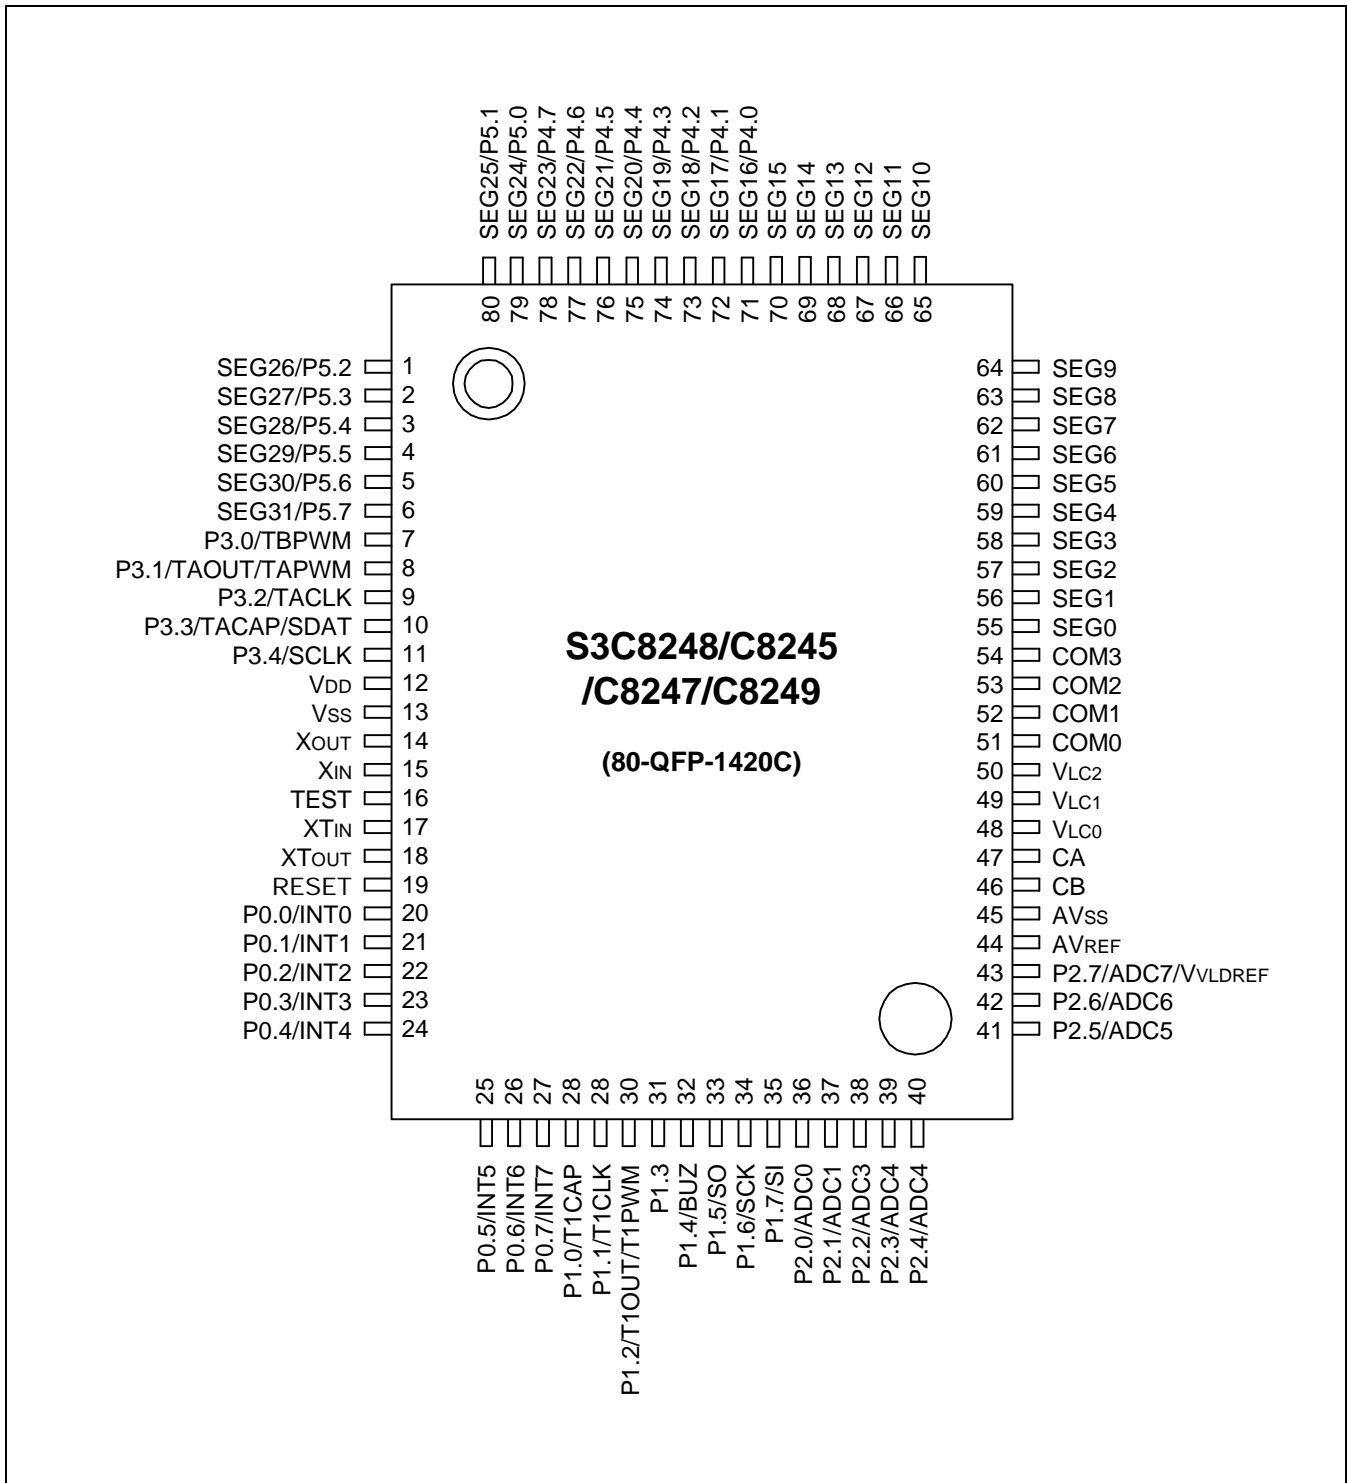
SEG25/P5.1
SEG24/P5.0
SEG23/P4.7
SEG22/P4.6
SEG21/P4.5
SEG20/P4.4
SEG19/P4.3
SEG18/P4.2
SEG17/P4.1
SEG16/P4.0
SEG15
SEG14
SEG13
SEG12
SEG11
SEG10

80 79 78 77 76 75 74 73 72 71 70 69 68 67 66 65

SEG26/P5.2 1
SEG27/P5.3 2
SEG28/P5.4 3
SEG29/P5.5 4
SEG30/P5.6 5
SEG31/P5.7 6
P3.0/TBPWM 7
P3.1/TAOUT/TAPWM 8
P3.2/TACLK 9
P3.3/TACAP/SDAT 10
P3.4/SCLK 11
$V_{DD}$ 12
$V_{SS}$ 13
$X_{OUT}$ 14
$X_{IN}$ 15
TEST 16
$XT_{IN}$ 17
$XT_{OUT}$ 18
RESET 19
P0.0/INT0 20
P0.1/INT1 21
P0.2/INT2 22
P0.3/INT3 23
P0.4/INT4 24

S3C8248/C8245
/C8247/C8249

(80-QFP-1420C)

64 SEG9
63 SEG8
62 SEG7
61 SEG6
60 SEG5
59 SEG4
58 SEG3
57 SEG2
56 SEG1
55 SEG0
54 COM3
53 COM2
52 COM1
51 COM0
50 $V_{LC2}$
49 $V_{LC1}$
48 $V_{LC0}$
47 CA
46 CB
45 $AV_{SS}$
44 $AV_{REF}$
43 P2.7/ADC7/$V_{VLDREF}$
42 P2.6/ADC6
41 P2.5/ADC5

25 26 27 28 28 30 31 32 33 34 35 36 37 38 39 40

P0.5/INT5
P0.6/INT6
P0.7/INT7
P1.0/T1CAP
P1.1/T1CLK
P1.2/T1OUT/T1PWM
P1.3
P1.4/BUZ
P1.5/SO
P1.6/SCK
P1.7/SI
P2.0/ADC0
P2.1/ADC1
P2.2/ADC3
P2.3/ADC4
P2.4/ADC4